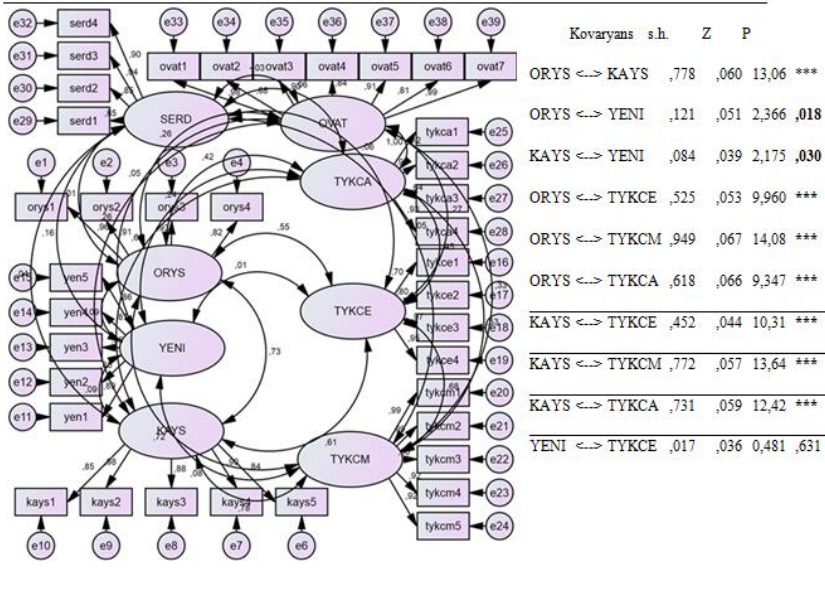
e32 serd4
e31 serd3
e30 serd2
e29 serd1
,90
,84
,85
,85

e33 e34 e35 e36 e37 e38 e39
ovat1 ovat2 ovat3 ovat4 ovat5 ovat6 ovat7

SERD
OVAT
TYKCA
,26
,65
,68
,91
,81
,89

e1 e2 e3 e4
orys1 orys2 orys3 orys4
,05
,42
,82
,55
,01

ORYS
TYKCE
YENI
,73

tykca1 e25
tykca2 e26
tykca3 e27
tykca4 e28
tykce1 e16
tykce2 e17
tykce3 e18
tykce4 e19
tykcm1 e20
tykcm2 e21
tykcm3 e22
tykcm4 e23
tykcm5 e24

e15 yen5
e14 yen4
e13 yen3
e12 yen2
e11 yen1

KAYS
TYKCM
,72
,61
,99

kays1 kays2 kays3 kays4 kays5
e10 e9 e8 e7 e6
,85
,88
,88
,84
,78

| Kovaryans | s.h. | Z | P |
|---|---|---|---|
| ORYS <--> KAYS ,778 | ,060 | 13,06 | *** |
| ORYS <--> YENI ,121 | ,051 | 2,366 | **,018** |
| KAYS <--> YENI ,084 | ,039 | 2,175 | **,030** |
| ORYS <--> TYKCE ,525 | ,053 | 9,960 | *** |
| ORYS <--> TYKCM ,949 | ,067 | 14,08 | *** |
| ORYS <--> TYKCA ,618 | ,066 | 9,347 | *** |
| KAYS <--> TYKCE ,452 | ,044 | 10,31 | *** |
| KAYS <--> TYKCM ,772 | ,057 | 13,64 | *** |
| KAYS <--> TYKCA ,731 | ,059 | 12,42 | *** |
| YENI <--> TYKCE ,017 | ,036 | 0,481 | ,631 |